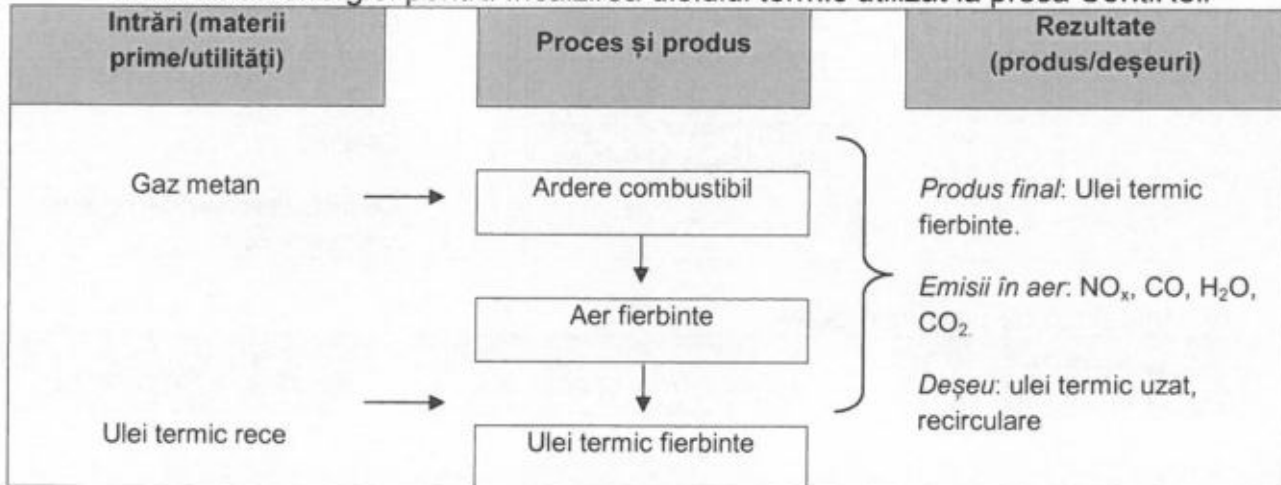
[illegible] pentru încălzirea uleiului termic utilizat la presa Contiroll

Intrări (materii prime/utilități)

Proces și produs

Rezultate (produs/deșeuri)

Gaz metan

Ardere combustibil

Aer fierbinte

Ulei termic rece

Ulei termic fierbinte

*Produs final*: Ulei termic fierbinte.

*Emisii în aer*: $NO_x$, CO, $H_2O$, $CO_2$

*Deșeu*: ulei termic uzat, recirculare